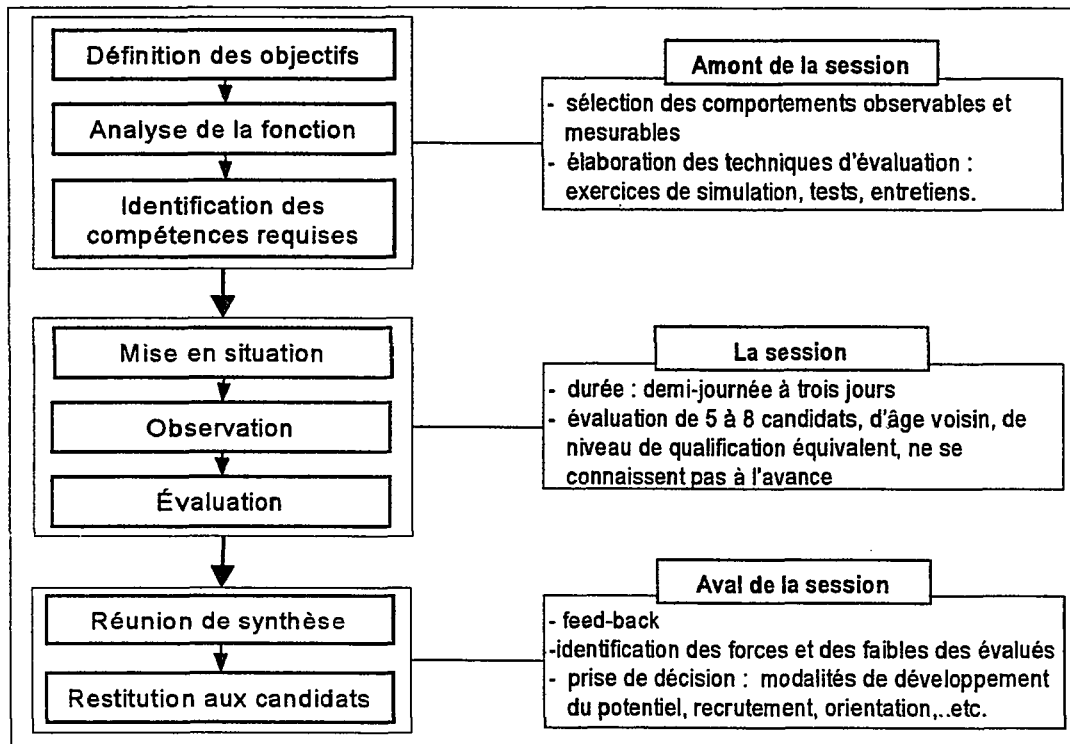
Définition des objectifs

Analyse de la fonction

Identification des compétences requises

Amont de la session

- sélection des comportements observables et mesurables
- élaboration des techniques d'évaluation : exercices de simulation, tests, entretiens.

Mise en situation

Observation

Évaluation

La session

- durée : demi-journée à trois jours
- évaluation de 5 à 8 candidats, d'âge voisin, de niveau de qualification équivalent, ne se connaissent pas à l'avance

Réunion de synthèse

Restitution aux candidats

Aval de la session

- feed-back
-identification des forces et des faibles des évalués
- prise de décision : modalités de développement du potentiel, recrutement, orientation,..etc.